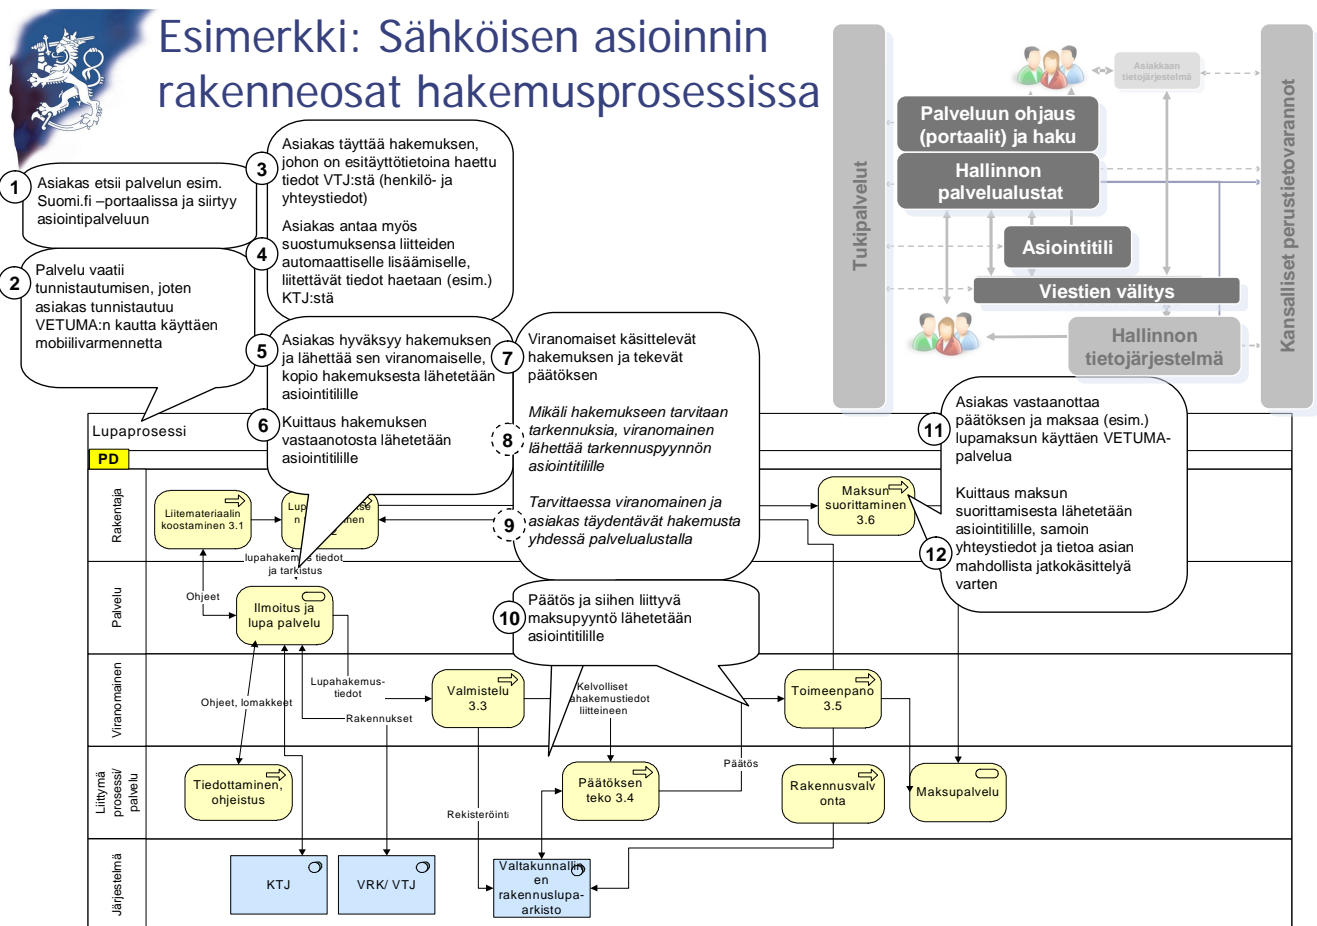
Esimerkki: Sähköisen asioinnin rakenneosat hakemusprosessissa

Asiakkaan tietojärjestelmä

Palveluun ohjaus (portaalit) ja haku

Hallinnon palvelualustat

Tukipalvelut

Asiointitili

Viestien välitys

Hallinnon tietojärjestelmä

Kansalliset perustietovarannot

1 Asiakas etsii palvelun esim. Suomi.fi –portaalissa ja siirtyy asiointipalveluun

2 Palvelu vaatii tunnistautumisen, joten asiakas tunnistautuu VETUMA:n kautta käyttäen mobiilivarmennetta

3 Asiakas täyttää hakemuksen, johon on esitäyttötietoina haettu tiedot VTJ:stä (henkilö- ja yhteystiedot)

4 Asiakas antaa myös suostumuksensa liitteiden automaattiselle lisäämiselle, liitettävät tiedot haetaan (esim.) KTJ:stä

5 Asiakas hyväksyy hakemuksen ja lähettää sen viranomaiselle, kopio hakemuksesta lähetetään asiointitilille

6 Kuittaus hakemuksen vastaanotosta lähetetään asiointitilille

7 Viranomaiset käsittelevät hakemuksen ja tekevät päätöksen

8 Mikäli hakemukseen tarvitaan tarkennuksia, viranomainen lähettää tarkennuspyynnön asiointitilille

9 Tarvittaessa viranomainen ja asiakas täydentävät hakemusta yhdessä palvelualustalla

10 Päätös ja siihen liittyvä maksupyyntö lähetetään asiointitilille

11 Asiakas vastaanottaa päätöksen ja maksaa (esim.) lupamaksun käyttäen VETUMA-palvelua

12 Kuittaus maksun suorittamisesta lähetetään asiointitilille, samoin yhteystiedot ja tietoa asian mahdollista jatkokäsittelyä varten

Lupaprosessi

PD

Rakentaja

Liitemateriaalin koostaminen 3.1

Lup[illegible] n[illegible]

Maksun suorittaminen 3.6

lupahakem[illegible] tiedot ja tarkistus

Palvelu

Ohjeet

Ilmoitus ja lupa palvelu

Viranomainen

Ohjeet, lomakkeet

Lupahakemus-tiedot

Rakennukset

Valmistelu 3.3

Kelvolliset hakemustiedot liitteineen

Toimeenpano 3.5

Liittymä prosessi/ palvelu

Tiedottaminen, ohjeistus

Päätöksen teko 3.4

Päätös

Rakennusvalvonta

Maksupalvelu

Rekisteröinti

Järjestelmä

KTJ

VRK/ VTJ

Valtakunnallinen rakennuslupa-arkisto